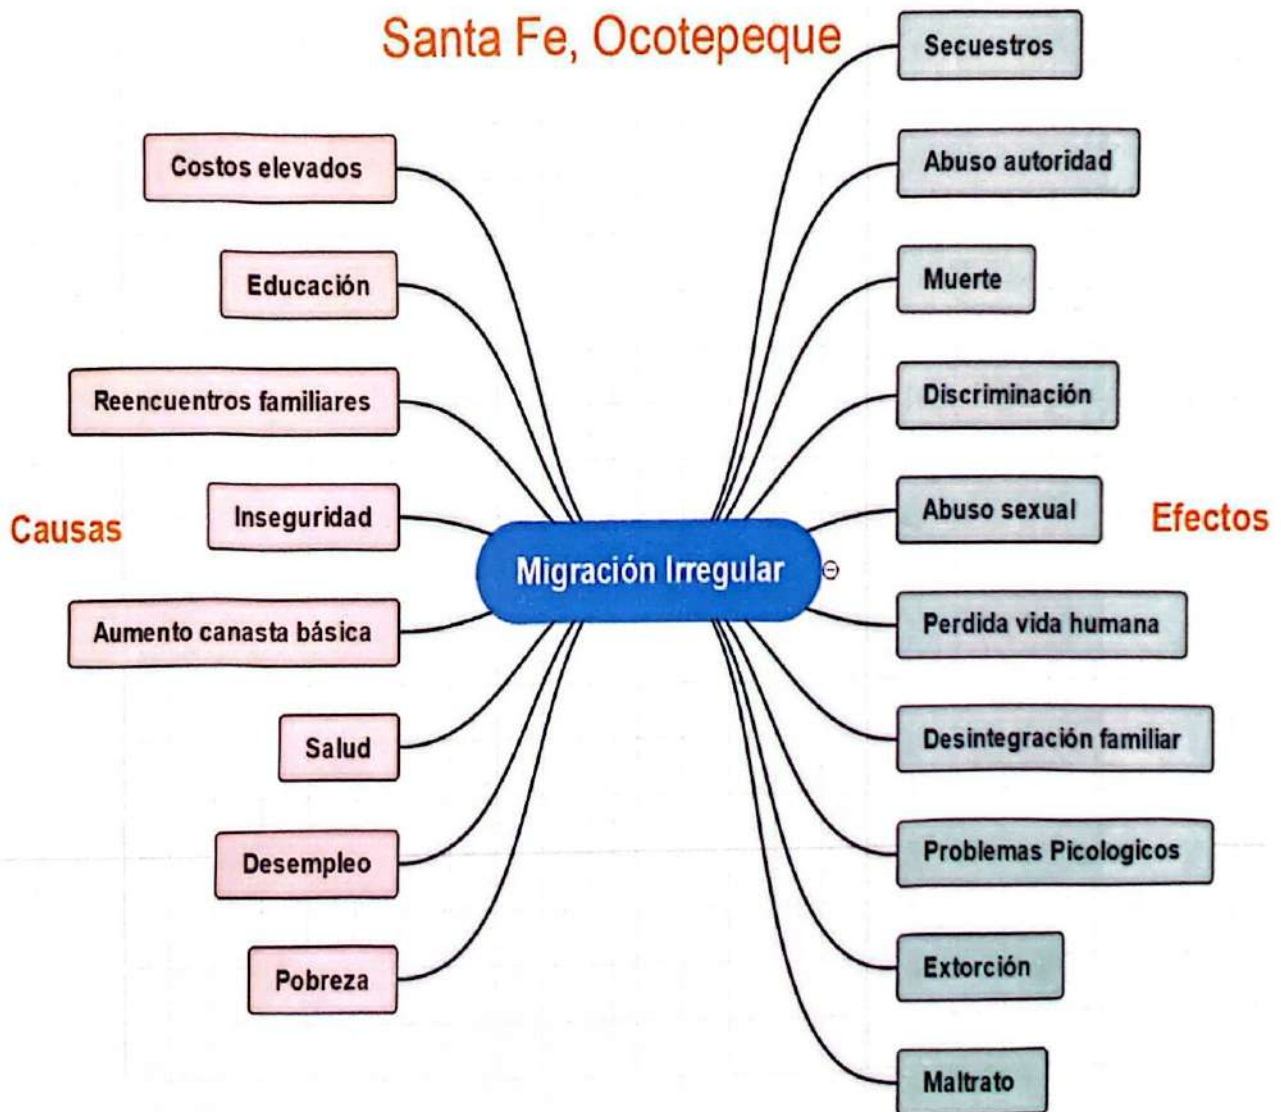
Santa Fe, Ocotepeque

Causas

Costos elevados

Educación

Reencuentros familiares

Inseguridad

Aumento canasta básica

Salud

Desempleo

Pobreza

Migración Irregular

Efectos

Secuestros

Abuso autoridad

Muerte

Discriminación

Abuso sexual

Perdida vida humana

Desintegración familiar

Problemas Picologicos

Extorción

Maltrato